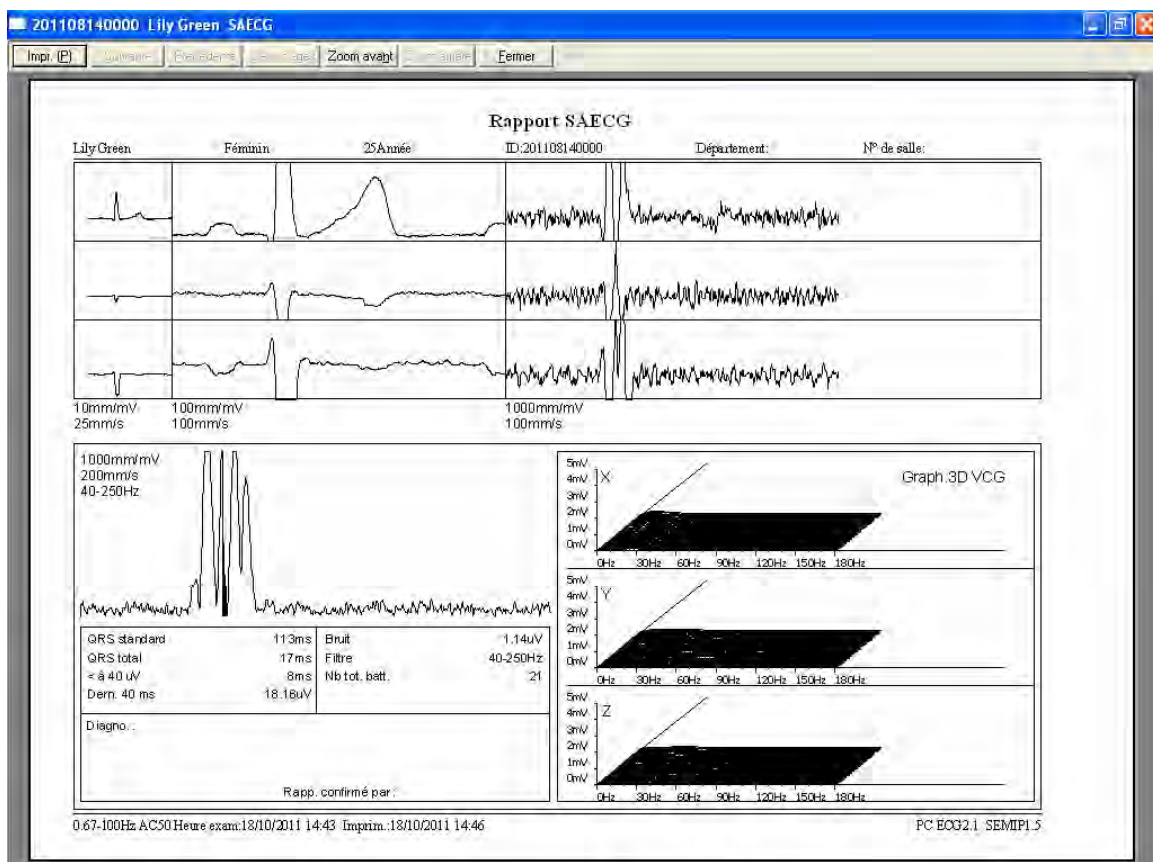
201108140000 Lily Green SAECG

Impr. (P) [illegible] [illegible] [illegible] Zoom avant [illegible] Fermer

Rapport SAECG

Lily Green Féminin 25Année ID:201108140000 Département: N° de salle:

10mm/mV
25mm/s

100mm/mV
100mm/s

1000mm/mV
100mm/s

1000mm/mV
200mm/s
40-250Hz

| | | | |
|---|---|---|---|
| QRS standard | 113ms | Bruit | 1.14uV |
| QRS total | 17ms | Filtre | 40-250Hz |
| < à 40 uV | 8ms | Nb tot. batt. | 21 |
| Dern. 40 ms | 18.16uV | | |

Diagno.:

Rapp. confirmé par:

Graph.3D VCG

5mV
4mV X
3mV
2mV
1mV
0mV
0Hz 30Hz 60Hz 90Hz 120Hz 150Hz 180Hz

5mV
4mV Y
3mV
2mV
1mV
0mV
0Hz 30Hz 60Hz 90Hz 120Hz 150Hz 180Hz

5mV
4mV Z
3mV
2mV
1mV
0mV
0Hz 30Hz 60Hz 90Hz 120Hz 150Hz 180Hz

0.67-100Hz AC50 Heure exam:18/10/2011 14:43 Imprim.:18/10/2011 14:46

PC ECG2.1 SEMIP1.5